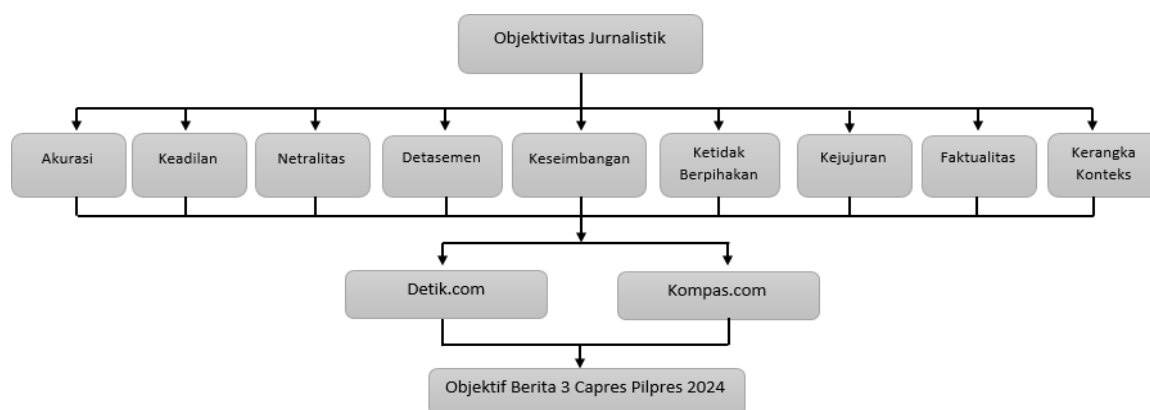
Objektivitas Jurnalistik

Akurasi

Keadilan

Netralitas

Detasemen

Keseimbangan

Ketidak Berpihakan

Kejujuran

Faktualitas

Kerangka Konteks

Detik.com

Kompas.com

Objektif Berita 3 Capres Pilpres 2024